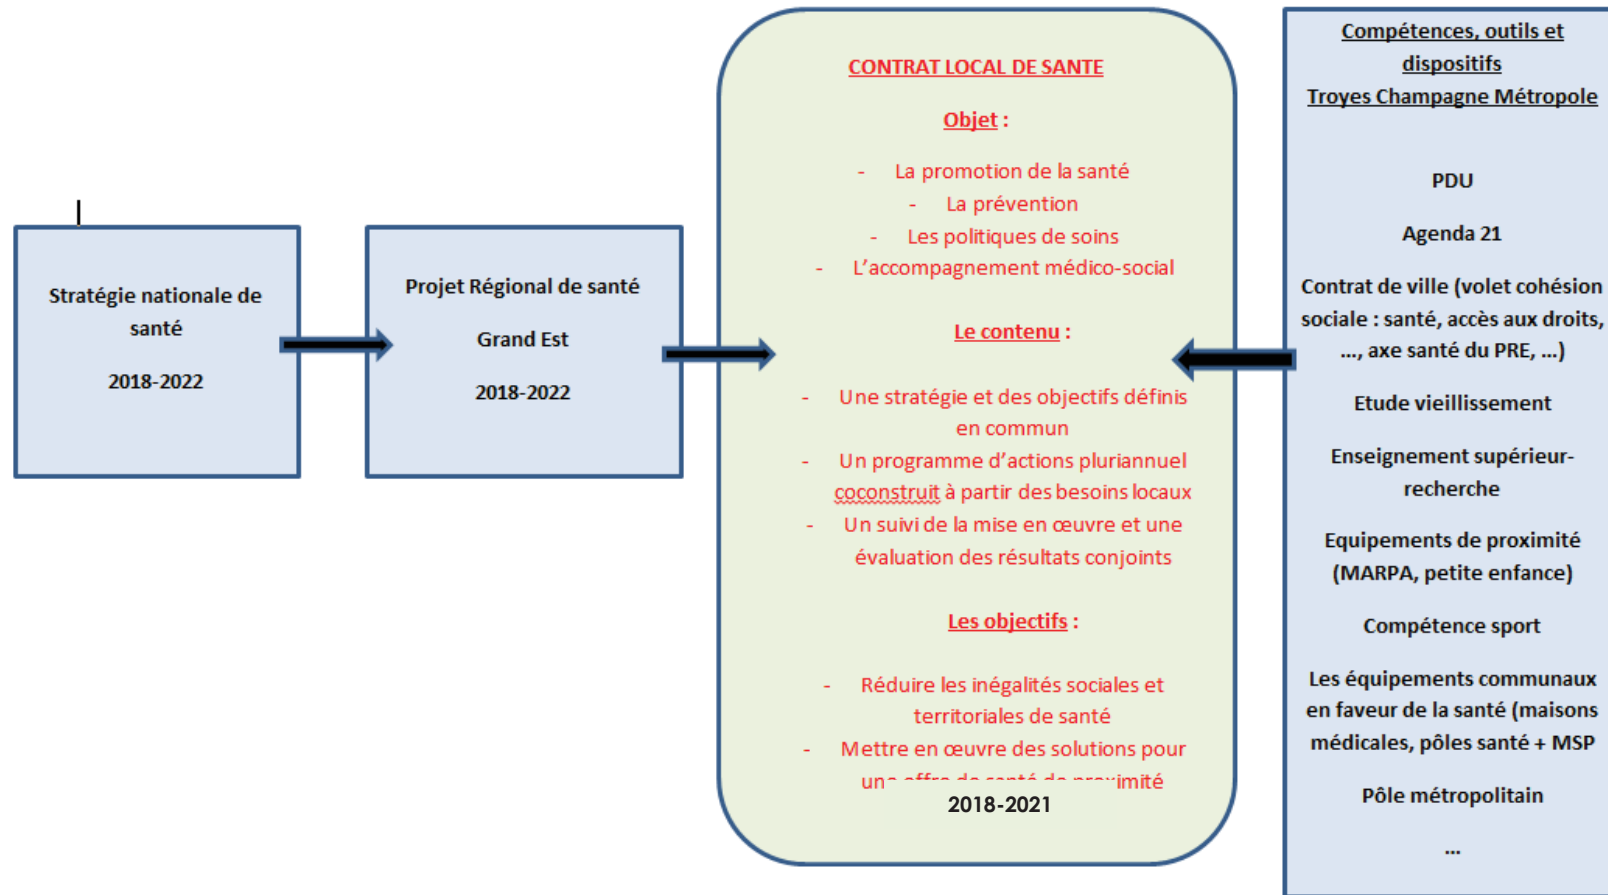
Stratégie nationale de santé

2018-2022

Projet Régional de santé

Grand Est

2018-2022

CONTRAT LOCAL DE SANTE

Objet :

- La promotion de la santé
- La prévention
- Les politiques de soins
- L'accompagnement médico-social

Le contenu :

- Une stratégie et des objectifs définis en commun
- Un programme d'actions pluriannuel coconstruit à partir des besoins locaux
- Un suivi de la mise en œuvre et une évaluation des résultats conjoints

Les objectifs :

- Réduire les inégalités sociales et territoriales de santé
- Mettre en œuvre des solutions pour un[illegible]imité

2018-2021

Compétences, outils et dispositifs Troyes Champagne Métropole

PDU

Agenda 21

Contrat de ville (volet cohésion sociale : santé, accès aux droits, ..., axe santé du PRE, ...)

Etude vieillissement

Enseignement supérieur-recherche

Equipements de proximité (MARPA, petite enfance)

Compétence sport

Les équipements communaux en faveur de la santé (maisons médicales, pôles santé + MSP

Pôle métropolitain

...